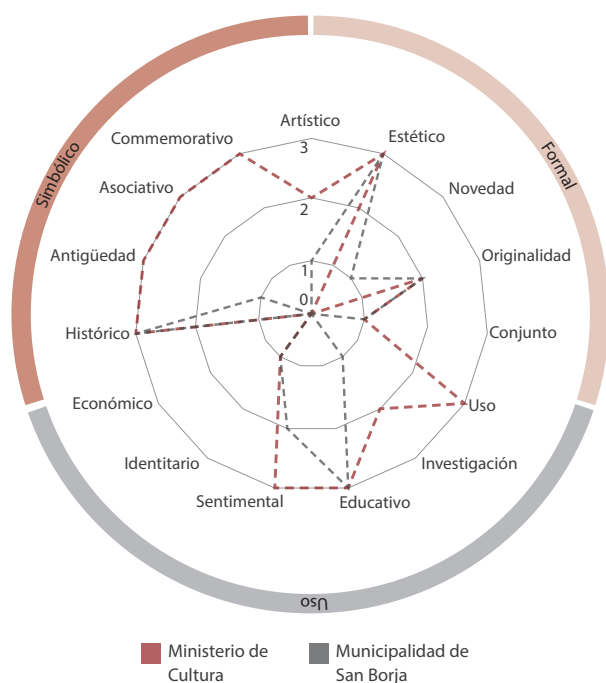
Simbólico
Formal
Uso

Artístico
Estético
Novedad
Originalidad
Conjunto
Uso
Investigación
Educativo
Sentimental
Identitario
Económico
Histórico
Antigüedad
Asociativo
Commemorativo

3
2
1
0

Ministerio de Cultura
Municipalidad de San Borja